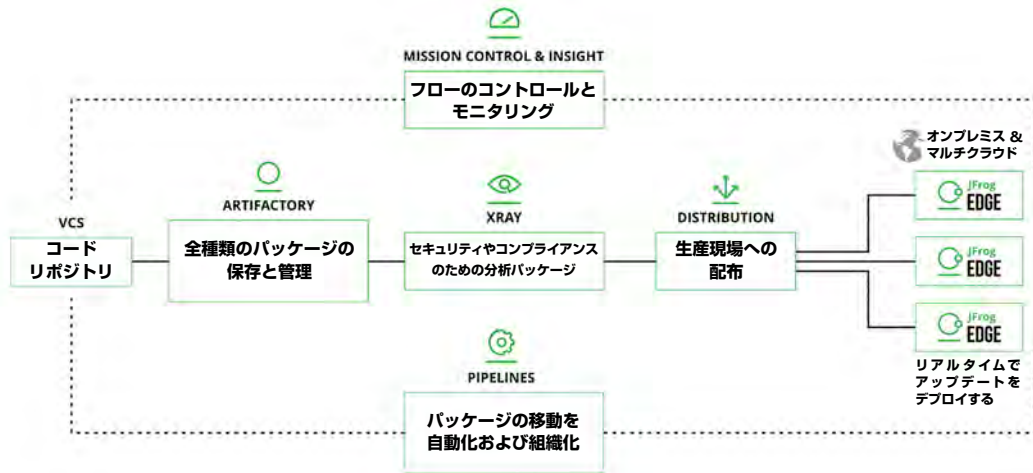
MISSION CONTROL & INSIGHT

フローのコントロールとモニタリング

オンプレミス & マルチクラウド

VCS

コードリポジトリ

ARTIFACTORY

全種類のパッケージの保存と管理

XRAY

セキュリティやコンプライアンスのための分析パッケージ

DISTRIBUTION

生産現場への配布

JFrog EDGE

JFrog EDGE

JFrog EDGE

リアルタイムでアップデートをデプロイする

PIPELINES

パッケージの移動を自動化および組織化